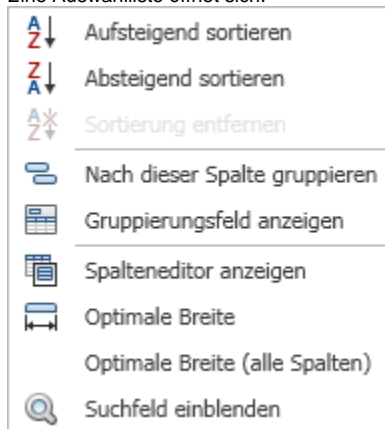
Eine Auswahlliste öffnet sich:

Aufsteigend sortieren
Absteigend sortieren
Sortierung entfernen
Nach dieser Spalte gruppieren
Gruppierungsfeld anzeigen
Spalteneditor anzeigen
Optimale Breite
Optimale Breite (alle Spalten)
Suchfeld einblenden